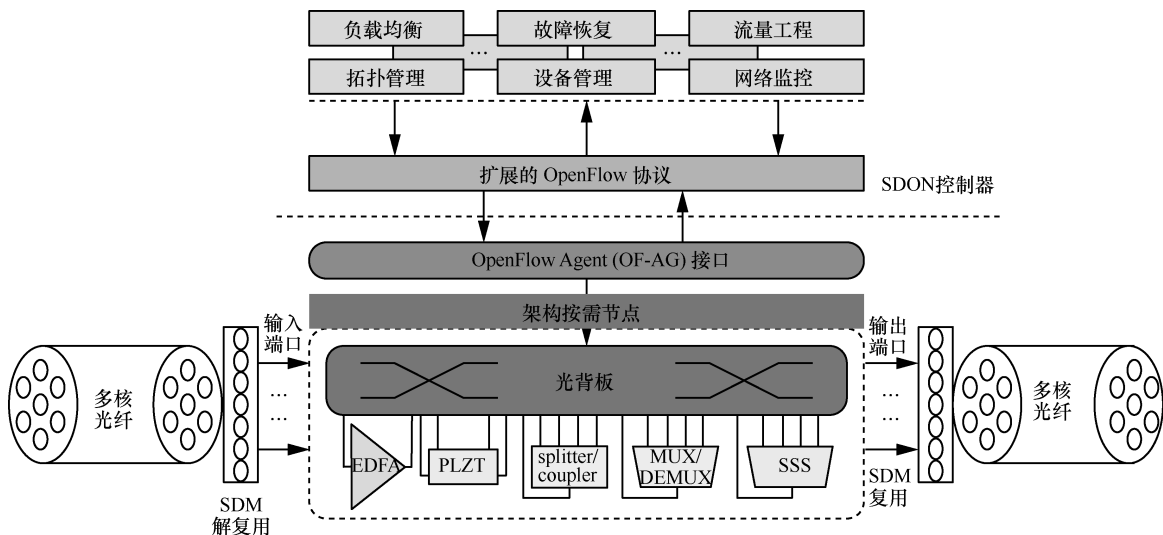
负载均衡

故障恢复

流量工程

拓扑管理

设备管理

网络监控

扩展的 OpenFlow 协议

SDON控制器

OpenFlow Agent (OF-AG) 接口

架构按需节点

输入端口

输出端口

多核光纤

光背板

多核光纤

EDFA

PLZT

splitter/coupler

MUX/DEMUX

SSS

SDM 解复用

SDM 复用